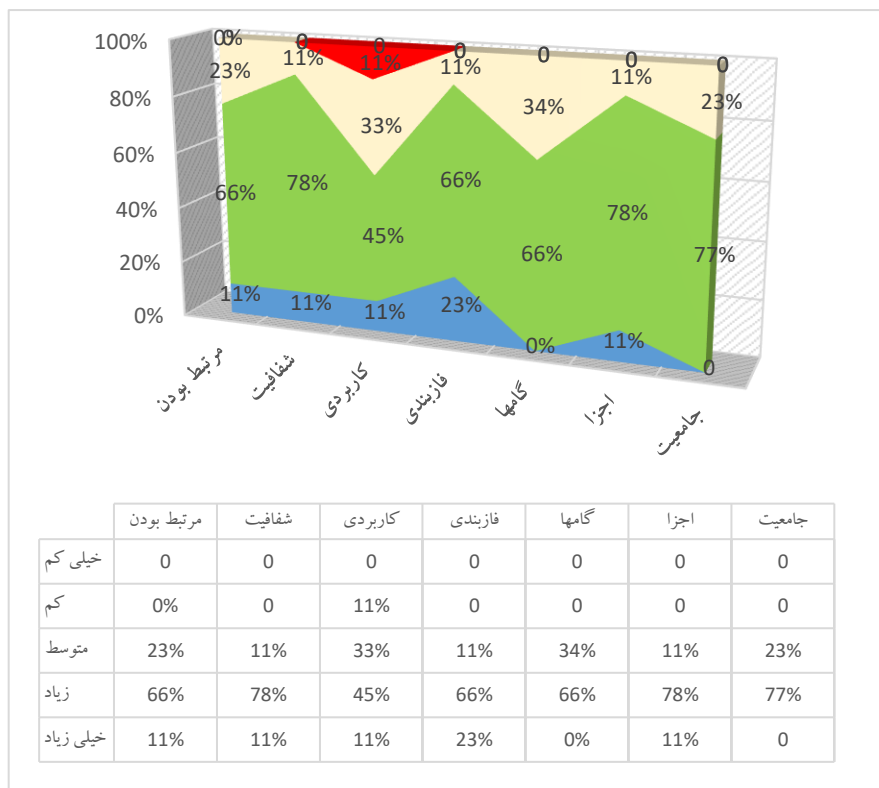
100%
80%
60%
40%
20%
0%

0%
0
23%
66%
11%

0
11%
78%
11%

0
11%
33%
45%
11%

0
11%
66%
23%

0
34%
66%
0%

0
11%
78%
11%

0
23%
77%
0

مرتبط بودن
شفافیت
کاربردی
فازبندی
گامها
اجزا
جامعیت

| | مرتبط بودن | شفافیت | کاربردی | فازبندی | گامها | اجزا | جامعیت |
|---|---|---|---|---|---|---|---|
| خیلی کم | 0 | 0 | 0 | 0 | 0 | 0 | 0 |
| کم | 0% | 0 | 11% | 0 | 0 | 0 | 0 |
| متوسط | 23% | 11% | 33% | 11% | 34% | 11% | 23% |
| زیاد | 66% | 78% | 45% | 66% | 66% | 78% | 77% |
| خیلی زیاد | 11% | 11% | 11% | 23% | 0% | 11% | 0 |